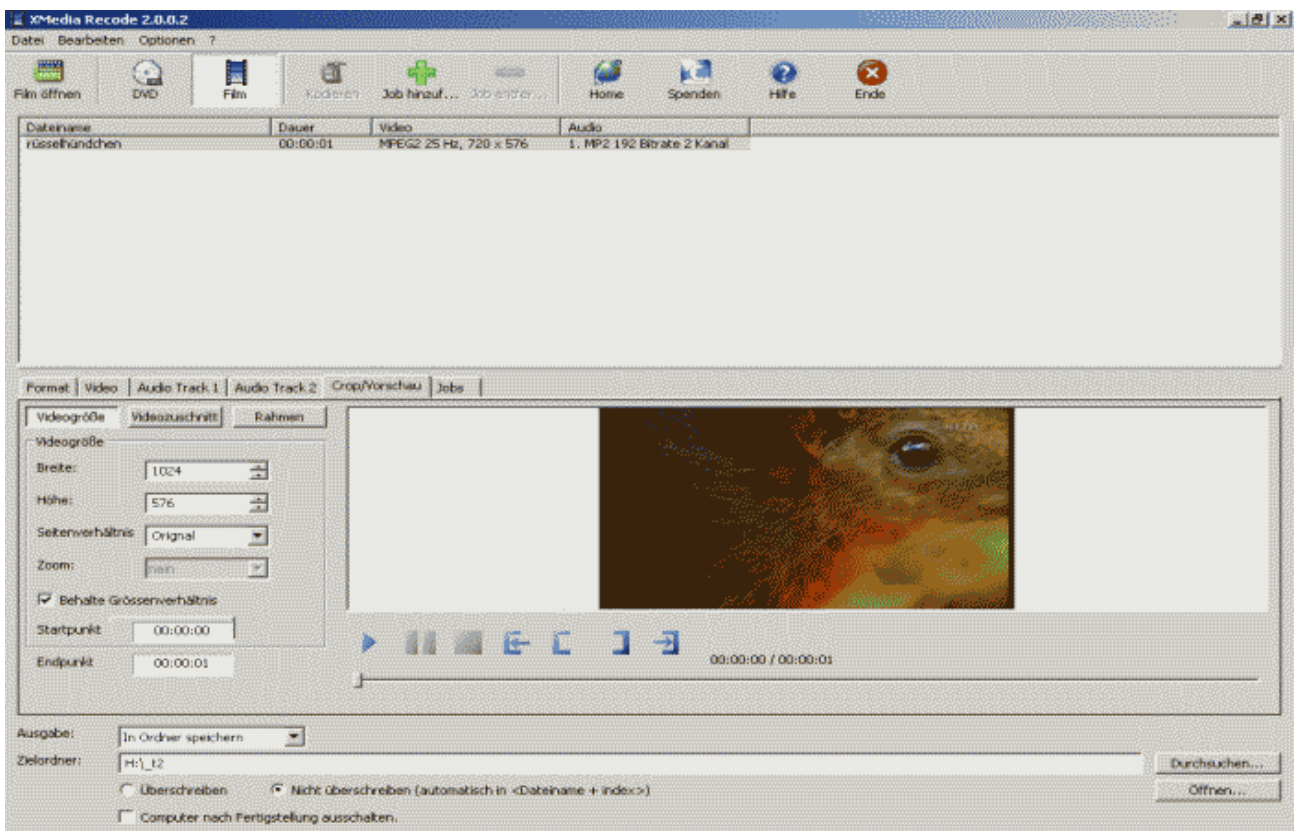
XMedia Recode 2.0.0.2

Datei Bearbeiten Optionen ?

Film öffnen DVD Film Kodieren Job hinzuf... Job entfer... Home Spenden Hilfe Ende

| Dateiname | Dauer | Video | Audio |
|---|---|---|---|
| rüsselhündchen | 00:00:01 | MPEG2 25 Hz, 720 x 576 | 1. MP2 192 Bitrate 2 Kanal |

Format Video Audio Track 1 Audio Track 2 Crop/Vorschau Jobs

Videogröße Videozuschnitt Rahmen

Videogröße

Breite: 1024

Höhe: 576

Seitenverhältnis Orignal

Zoom: Nein

Behalte Grössenverhältnis

Startpunkt 00:00:00

Endpunkt 00:00:01

00:00:00 / 00:00:01

Ausgabe: In Ordner speichern

Zielordner: H:\_t2

Durchsuchen...

Überschreiben Nicht überschreiben (automatisch in <Dateiname + index>)

Öffnen...

Computer nach Fertigstellung ausschalten.